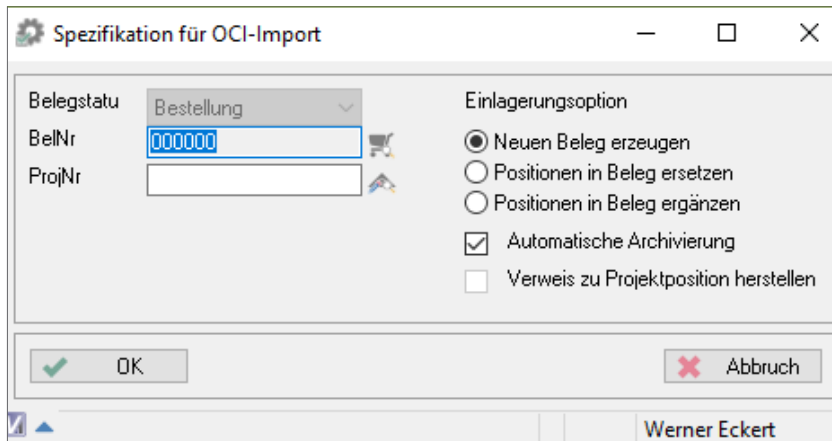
Spezifikation für OCI-Import

Belegstatu Bestellung
BelNr 000000
ProjNr

Einlagerungsoption
Neuen Beleg erzeugen
Positionen in Beleg ersetzen
Positionen in Beleg ergänzen
Automatische Archivierung
Verweis zu Projektposition herstellen

OK
Abbruch

Werner Eckert